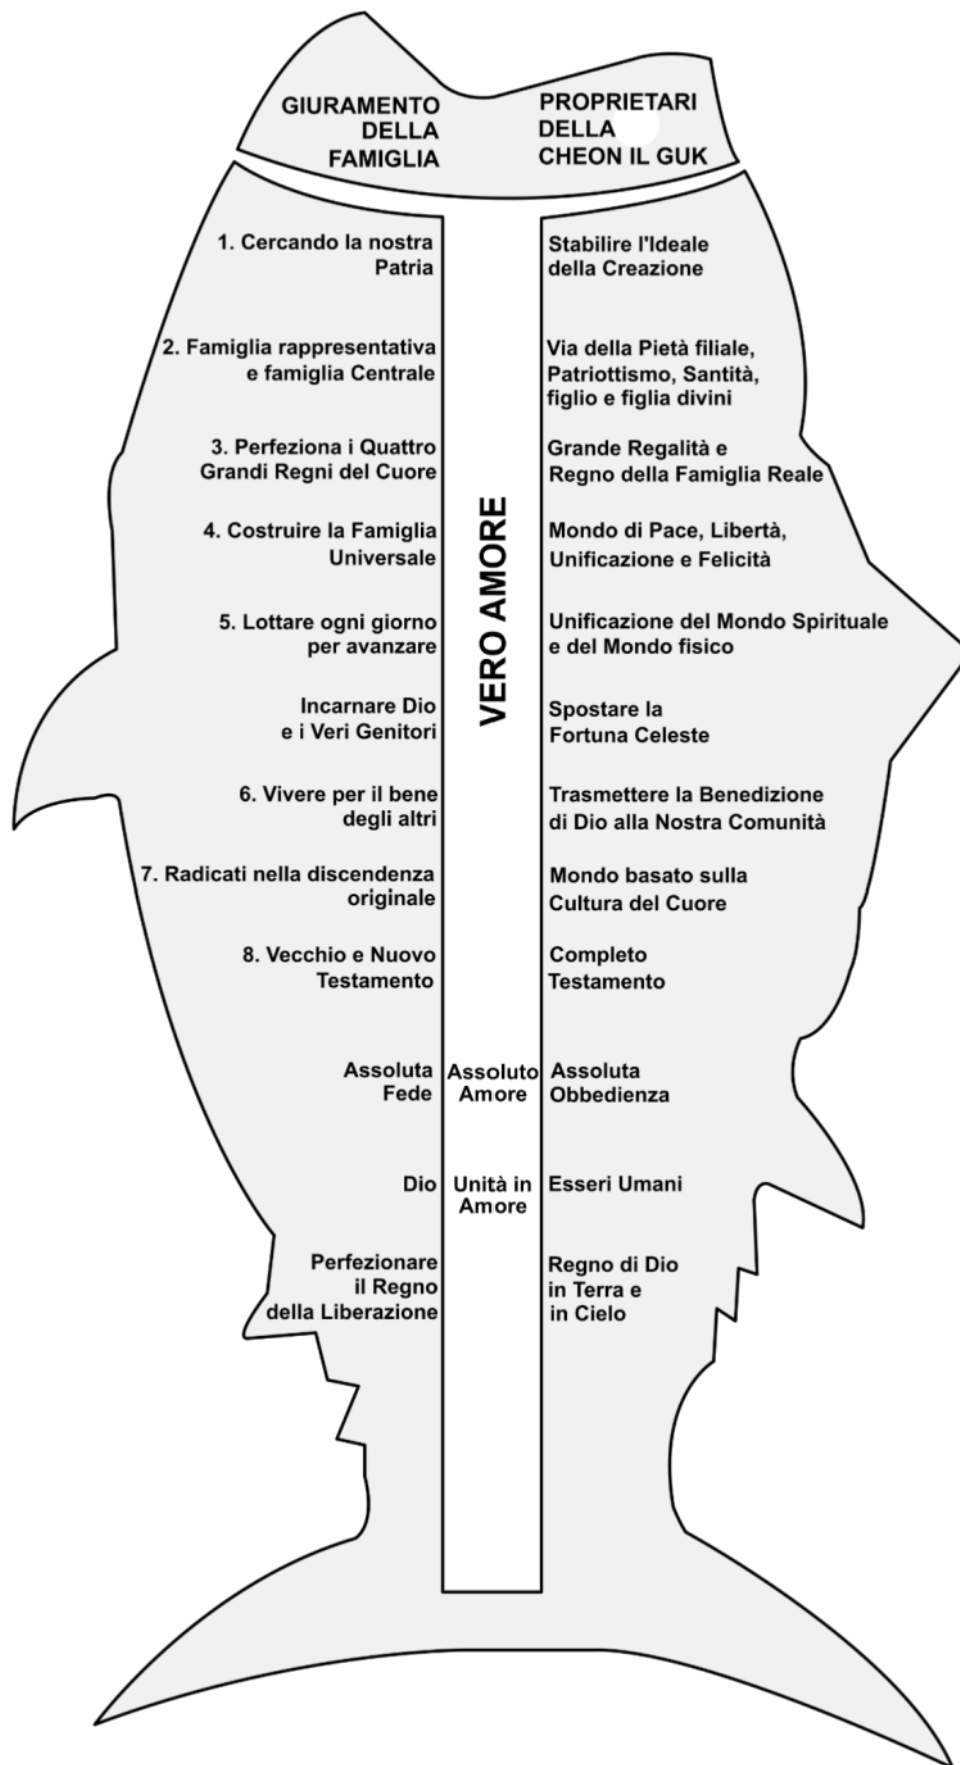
GIURAMENTO DELLA FAMIGLIA

PROPRIETARI DELLA CHEON IL GUK

1. Cercando la nostra Patria

Stabilire l'Ideale della Creazione

2. Famiglia rappresentativa e famiglia Centrale

Via della Pietà filiale, Patriottismo, Santità, figlio e figlia divini

3. Perfeziona i Quattro Grandi Regni del Cuore

Grande Regalità e Regno della Famiglia Reale

4. Costruire la Famiglia Universale

Mondo di Pace, Libertà, Unificazione e Felicità

5. Lottare ogni giorno per avanzare

Unificazione del Mondo Spirituale e del Mondo fisico

Incarnare Dio e i Veri Genitori

Spostare la Fortuna Celeste

6. Vivere per il bene degli altri

Trasmettere la Benedizione di Dio alla Nostra Comunità

7. Radicati nella discendenza originale

Mondo basato sulla Cultura del Cuore

8. Vecchio e Nuovo Testamento

Completo Testamento

VERO AMORE

Assoluta Fede

Assoluto Amore

Assoluta Obbedienza

Dio

Unità in Amore

Esseri Umani

Perfezionare il Regno della Liberazione

Regno di Dio in Terra e in Cielo